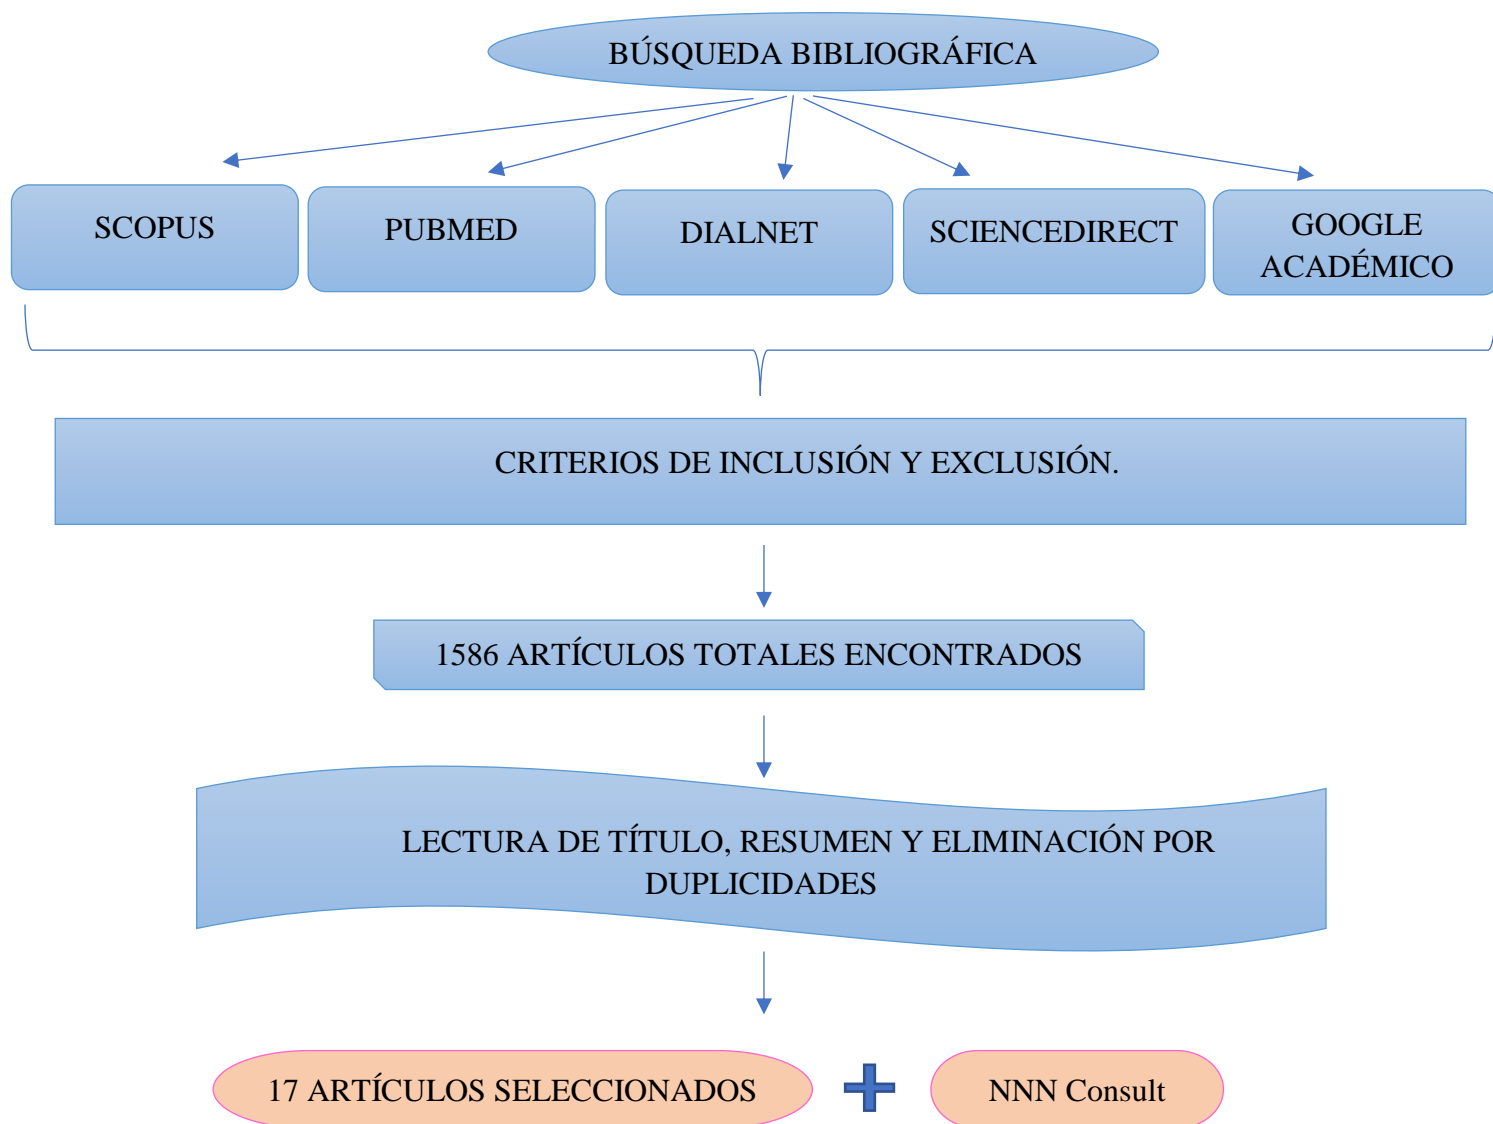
BÚSQUEDA BIBLIOGRÁFICA

SCOPUS

PUBMED

DIALNET

SCIENCEDIRECT

GOOGLE ACADÉMICO

CRITERIOS DE INCLUSIÓN Y EXCLUSIÓN.

1586 ARTÍCULOS TOTALES ENCONTRADOS

LECTURA DE TÍTULO, RESUMEN Y ELIMINACIÓN POR DUPLICIDADES

17 ARTÍCULOS SELECCIONADOS

NNN Consult